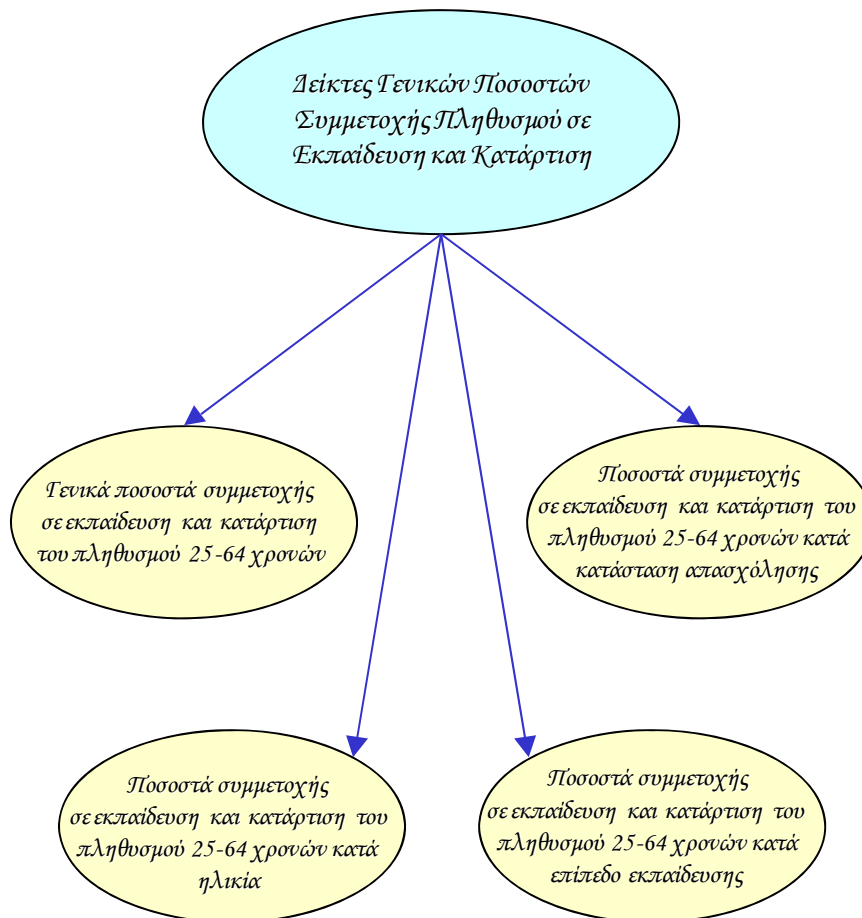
Δείκτες Γενικών Ποσοστών Συμμετοχής Πληθυσμού σε Εκπαίδευση και Κατάρτιση

Γενικά ποσοστά συμμετοχής σε εκπαίδευση και κατάρτιση του πληθυσμού 25-64 χρονών

Ποσοστά συμμετοχής σε εκπαίδευση και κατάρτιση του πληθυσμού 25-64 χρονών κατά κατάσταση απασχόλησης

Ποσοστά συμμετοχής σε εκπαίδευση και κατάρτιση του πληθυσμού 25-64 χρονών κατά ηλικία

Ποσοστά συμμετοχής σε εκπαίδευση και κατάρτιση του πληθυσμού 25-64 χρονών κατά επίπεδο εκπαίδευσης